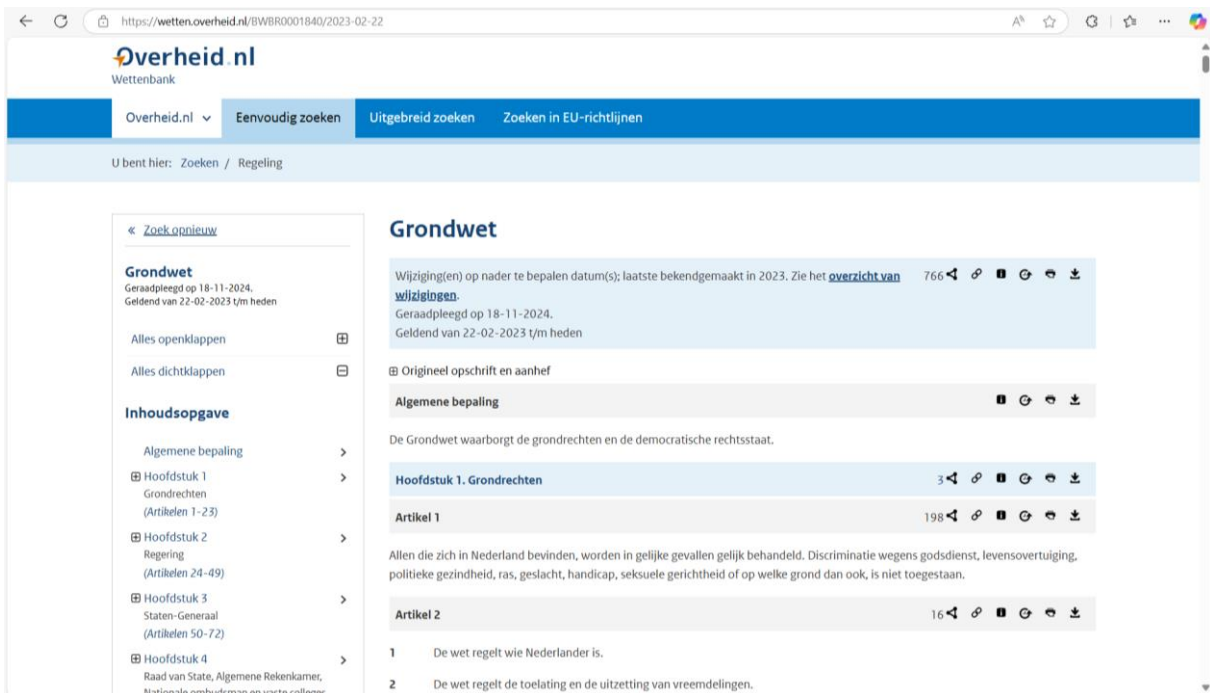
https://wetten.overheid.nl/BWBR0001840/2023-02-22

Overheid.nl
Wettenbank

Overheid.nl Eenvoudig zoeken Uitgebreid zoeken Zoeken in EU-richtlijnen

U bent hier: Zoeken / Regeling

« Zoek opnieuw

Grondwet
Geraadpleegd op 18-11-2024.
Geldend van 22-02-2023 t/m heden

Alles openklappen

Alles dichtklappen

Inhoudsopgave

Algemene bepaling

Hoofdstuk 1
Grondrechten
(Artikelen 1-23)

Hoofdstuk 2
Regering
(Artikelen 24-49)

Hoofdstuk 3
Staten-Generaal
(Artikelen 50-72)

Hoofdstuk 4
Raad van State, Algemene Rekenkamer, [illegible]

Grondwet

Wijziging(en) op nader te bepalen datum(s); laatste bekendgemaakt in 2023. Zie het overzicht van wijzigingen.
Geraadpleegd op 18-11-2024.
Geldend van 22-02-2023 t/m heden

766

Origineel opschrift en aanhef

Algemene bepaling

De Grondwet waarborgt de grondrechten en de democratische rechtsstaat.

Hoofdstuk 1. Grondrechten 3

Artikel 1 198

Allen die zich in Nederland bevinden, worden in gelijke gevallen gelijk behandeld. Discriminatie wegens godsdienst, levensovertuiging, politieke gezindheid, ras, geslacht, handicap, seksuele gerichtheid of op welke grond dan ook, is niet toegestaan.

Artikel 2 16

1 De wet regelt wie Nederlander is.

2 De wet regelt de toelating en de uitzetting van vreemdelingen.